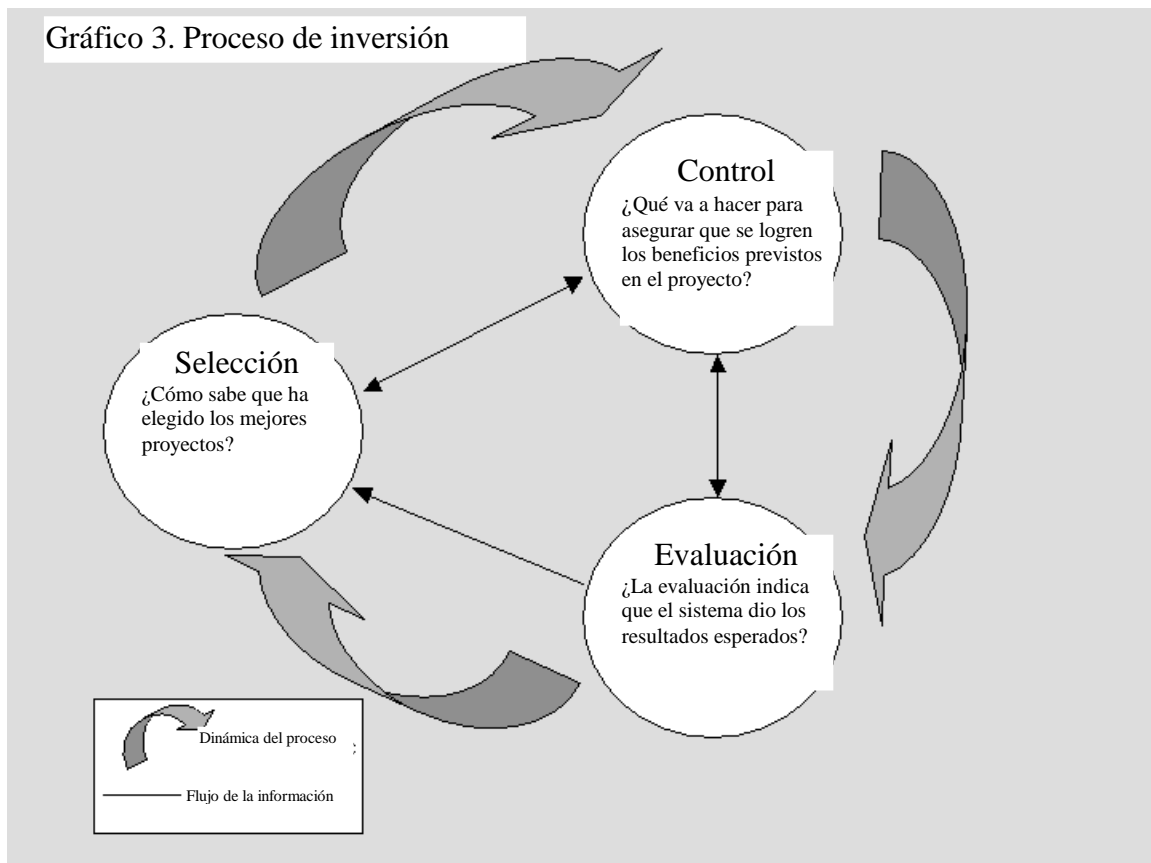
Gráfico 3. Proceso de inversión

Control
¿Qué va a hacer para asegurar que se logren los beneficios previstos en el proyecto?

Selección
¿Cómo sabe que ha elegido los mejores proyectos?

Evaluación
¿La evaluación indica que el sistema dio los resultados esperados?

Dinámica del proceso ;

Flujo de la información